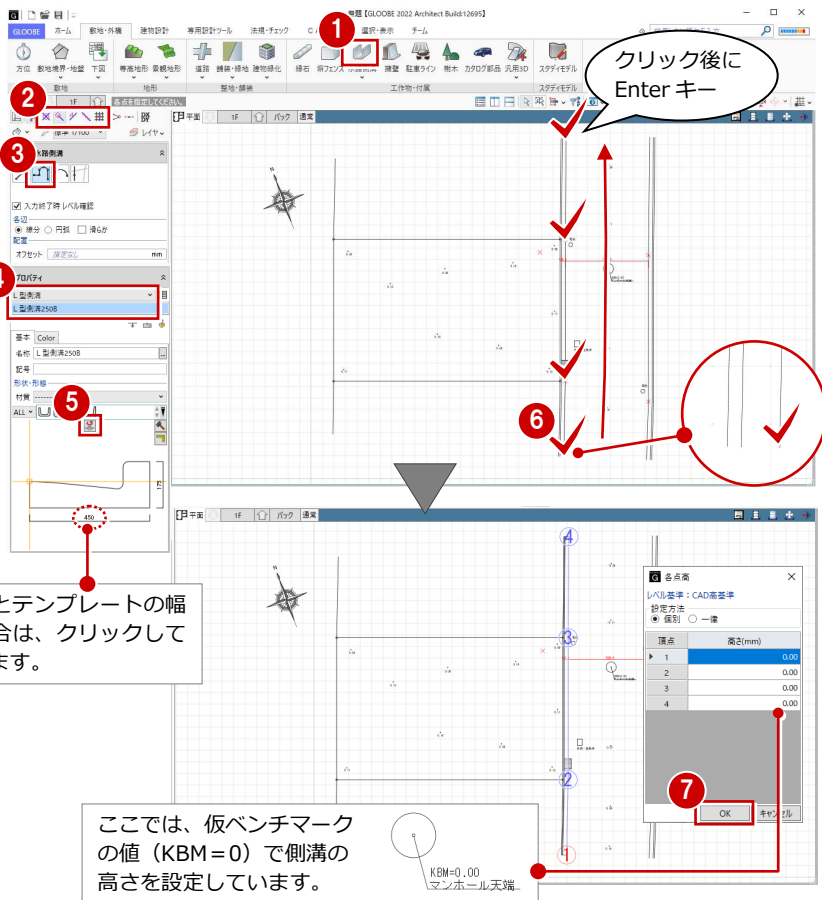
無題【GLOOBE 2022 Architect Build:12695】

GLOOBE ホーム 敷地・外構 建物設計 専用設計ツール 法規・チェック C 選択・表示 チーム

方位 敷地境界・地盤 下図 等高地形 景観地形 道路 舗装・緑地 建物緑化 縁石 塀フェンス 擁壁 駐車ライン 樹木 カタログ部品 汎用3D スタディモデル

敷地 地形 舗装・緑地 工作物・付属 スタディモデル

1

2

3

4

5

6

7

各点を指定してください。

レイヤ

路側溝

入力終了時 レベル確認

各辺

線分 円弧 滑らか

配置

オフセット 設定なし mm

プロパティ

L 型側溝

L 型側溝250B

基本 Color

名称 L 型側溝250B

記号

形状・形態

材質

ALL

450

175

クリック後に Enter キー

平面 1F バック 通常

とテンプレートの幅
合は、クリックして
ます。

各点高

レベル基準：CAD高基準

設定方法

個別 一律

| 頂点 | 高さ(mm) |
|---|---|
| 1 | 0.00 |
| 2 | 0.00 |
| 3 | 0.00 |
| 4 | 0.00 |

OK キャンセル

ここでは、仮ベンチマークの値（KBM＝0）で側溝の高さを設定しています。

KBM=0.00
マンホール天端